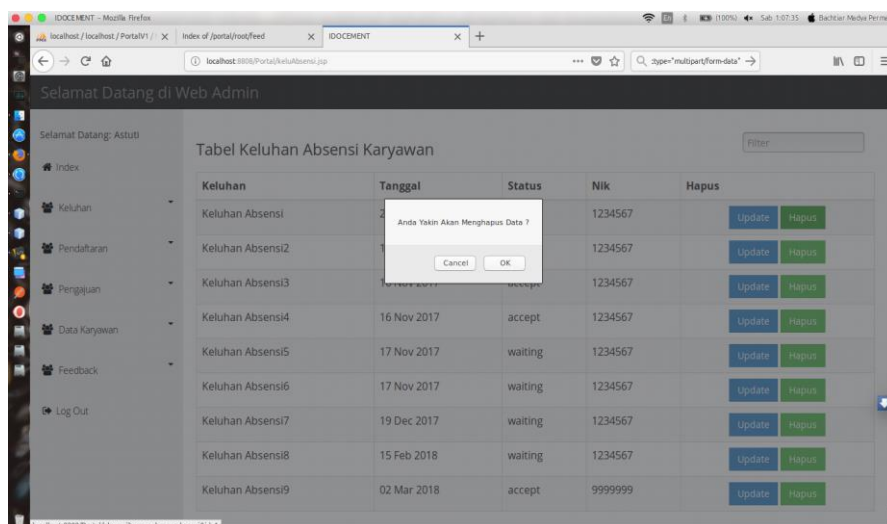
IDOCEMENT - Mozilla Firefox

En (100%) Sab 1:07:35 Bachtiar Medya Perm

localhost / localhost / PortalV1 / | × Index of /portal/root/feed × IDOCEMENT × +

localhost:8808/Portal/keluAbsensi.jsp

Q :type="multipart/form-data" →

Selamat Datang di Web Admin

Selamat Datang: Astuti

Index

Keluhan

Pendaftaran

Pengajuan

Data Karyawan

Feedback

Log Out

Tabel Keluhan Absensi Karyawan

Filter

| Keluhan | Tanggal | Status | Nik | Hapus |
|---|---|---|---|---|
| Keluhan Absensi | 2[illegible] | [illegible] | 1234567 | Update Hapus |
| Keluhan Absensi2 | 1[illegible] | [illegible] | 1234567 | Update Hapus |
| Keluhan Absensi3 | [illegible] | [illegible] | 1234567 | Update Hapus |
| Keluhan Absensi4 | 16 Nov 2017 | accept | 1234567 | Update Hapus |
| Keluhan Absensi5 | 17 Nov 2017 | waiting | 1234567 | Update Hapus |
| Keluhan Absensi6 | 17 Nov 2017 | waiting | 1234567 | Update Hapus |
| Keluhan Absensi7 | 19 Dec 2017 | waiting | 1234567 | Update Hapus |
| Keluhan Absensi8 | 15 Feb 2018 | waiting | 1234567 | Update Hapus |
| Keluhan Absensi9 | 02 Mar 2018 | accept | 9999999 | Update Hapus |

Anda Yakin Akan Menghapus Data ?

Cancel OK

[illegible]